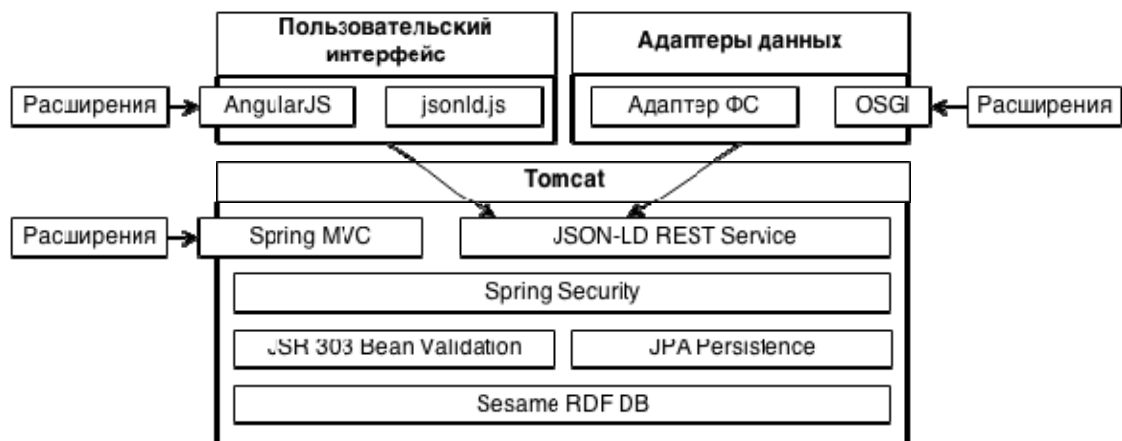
Пользовательский интерфейс

Адаптеры данных

Расширения

AngularJS

jsonld.js

Адаптер ФС

OSGI

Расширения

Tomcat

Расширения

Spring MVC

JSON-LD REST Service

Spring Security

JSR 303 Bean Validation

JPA Persistence

Sesame RDF DB